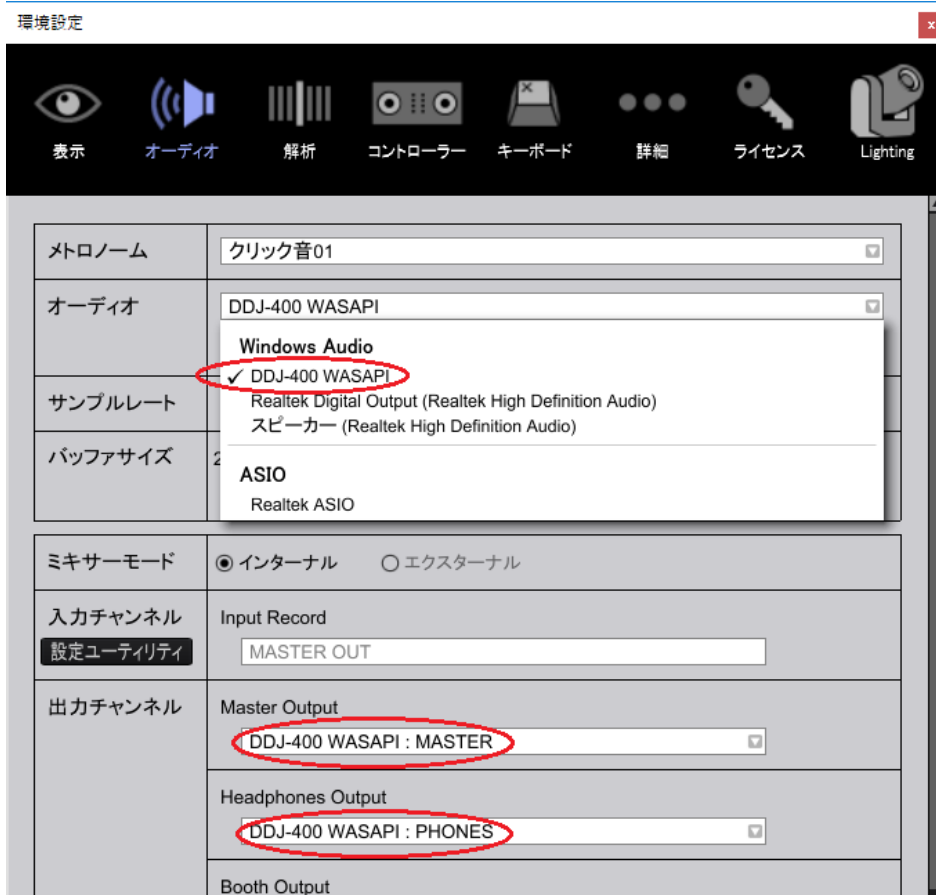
環境設定

x

表示
オーディオ
解析
コントローラー
キーボード
詳細
ライセンス
Lighting

| メトロノーム | クリック音01 |
|---|---|
| オーディオ | DDJ-400 WASAPI |
| サンプルレート | |
| バッファサイズ | 2 |

Windows Audio
✓ DDJ-400 WASAPI
Realtek Digital Output (Realtek High Definition Audio)
スピーカー (Realtek High Definition Audio)
ASIO
Realtek ASIO

ミキサーモード
インターナル
エクスターナル

入力チャンネル
設定ユーティリティ
Input Record
MASTER OUT

出力チャンネル
Master Output
DDJ-400 WASAPI : MASTER
Headphones Output
DDJ-400 WASAPI : PHONES
Booth Output